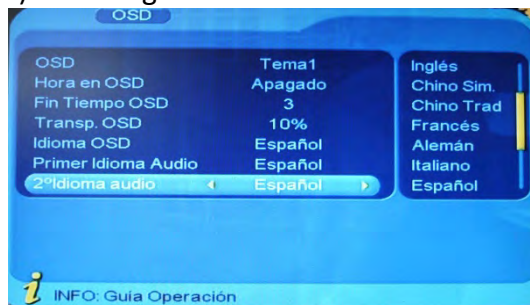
OSD

OSD Tema1
Hora en OSD Apagado
Fin Tiempo OSD 3
Transp. OSD 10%
Idioma OSD Español
Primer Idioma Audio Español
2ºIdioma audio Español

Inglés
Chino Sim.
Chino Trad
Francés
Alemán
Italiano
Español

INFO: Guía Operación